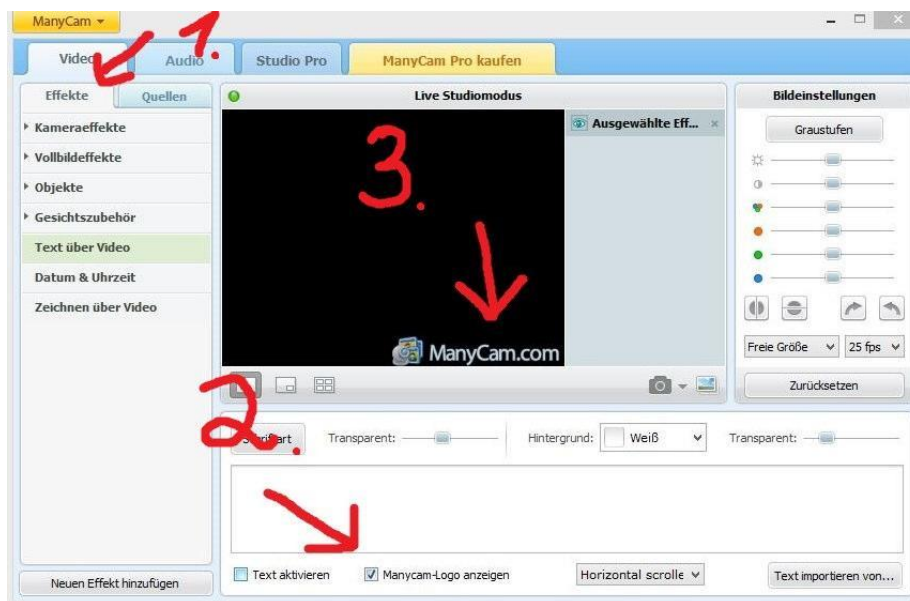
ManyCam

1.

Video Audio Studio Pro ManyCam Pro kaufen

Effekte Quellen

Kameraeffekte
Vollbildeffekte
Objekte
Gesichtszubehör
Text über Video
Datum & Uhrzeit
Zeichnen über Video

Live Studiomodus

3.

Ausgewählte Eff...

ManyCam.com

Bildeinstellungen

Graustufen

Freie Größe 25 fps

Zurücksetzen

2.

Schr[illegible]art Transparent: Hintergrund: Weiß Transparent:

Neuen Effekt hinzufügen

Text aktivieren Manycam-Logo anzeigen Horizontal scrolle Text importieren von...